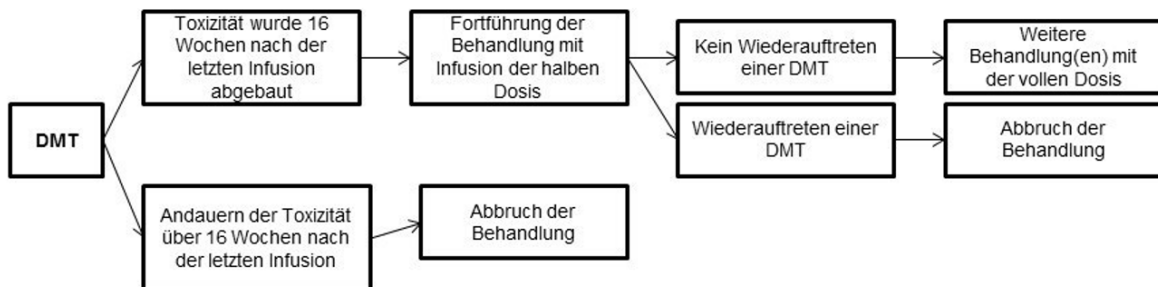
DMT

Toxizität wurde 16 Wochen nach der letzten Infusion abgebaut

Fortführung der Behandlung mit Infusion der halben Dosis

Kein Wiederauftreten einer DMT

Weitere Behandlung(en) mit der vollen Dosis

Wiederauftreten einer DMT

Abbruch der Behandlung

Andauern der Toxizität über 16 Wochen nach der letzten Infusion

Abbruch der Behandlung